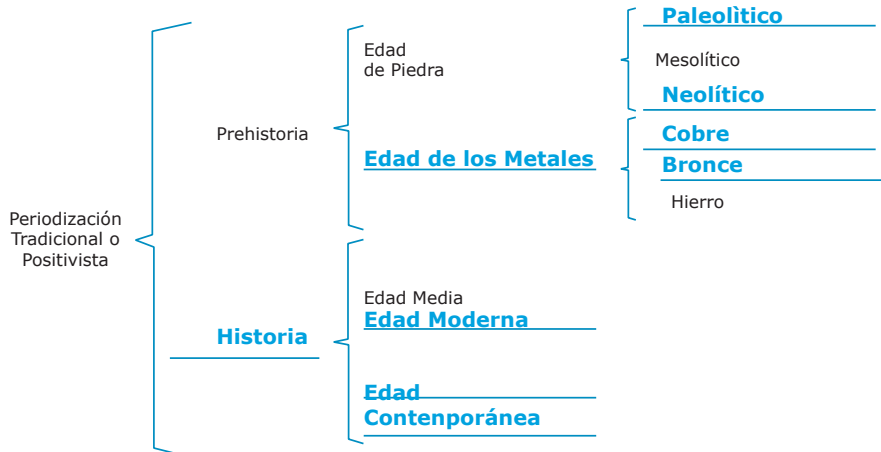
Periodización Tradicional o Positivista

Prehistoria

Edad de Piedra

Paleolìtico

Mesolítico

Neolítico

Edad de los Metales

Cobre

Bronce

Hierro

Historia

Edad Media

Edad Moderna

Edad Contenporánea